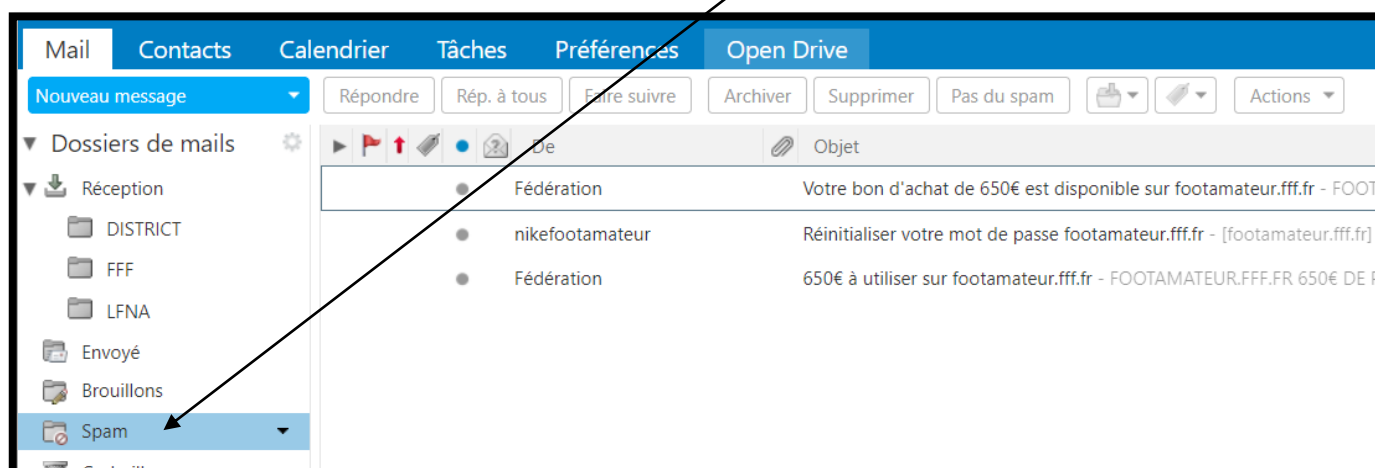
Mail Contacts Calendrier Tâches Préférences Open Drive

Nouveau message

Répondre Rép. à tous Faire suivre Archiver Supprimer Pas du spam Actions

Dossiers de mails

Réception
DISTRICT
FFF
LFNA
Envoyé
Brouillons
Spam

| De | Objet |
|---|---|
| Fédération | Votre bon d'achat de 650€ est disponible sur footamateur.fff.fr - FOOT |
| nikefootamateur | Réinitialiser votre mot de passe footamateur.fff.fr - [footamateur.fff.fr] |
| Fédération | 650€ à utiliser sur footamateur.fff.fr - FOOTAMATEUR.FFF.FR 650€ DE |